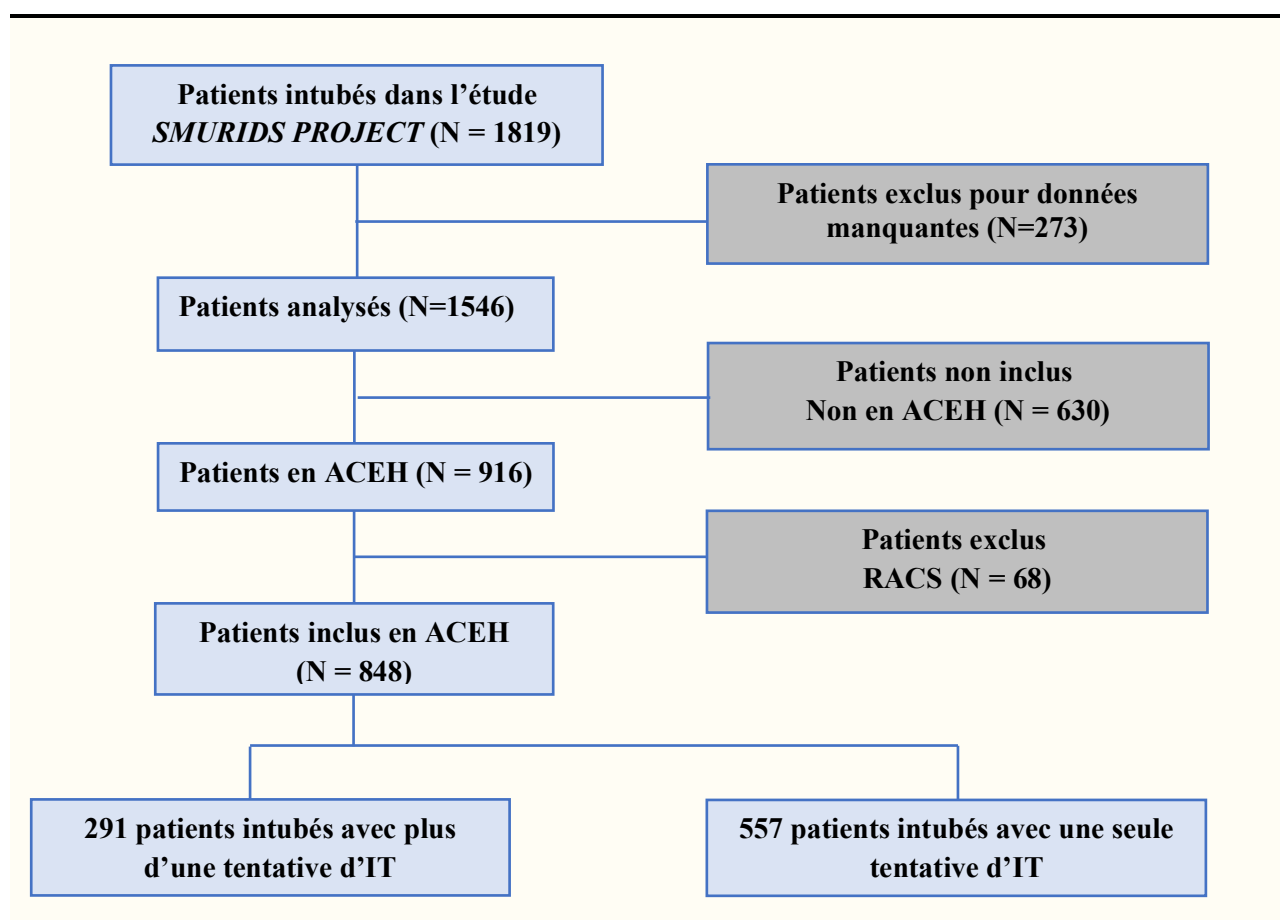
Patients intubés dans l'étude *SMURIDS PROJECT* (N = 1819)

Patients exclus pour données manquantes (N=273)

Patients analysés (N=1546)

Patients non inclus
Non en ACEH (N = 630)

Patients en ACEH (N = 916)

Patients exclus
RACS (N = 68)

Patients inclus en ACEH (N = 848)

291 patients intubés avec plus d'une tentative d'IT

557 patients intubés avec une seule tentative d'IT